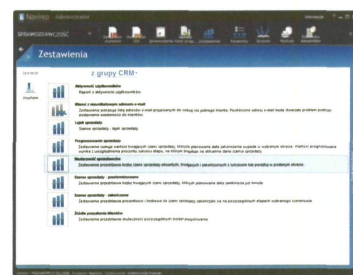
SPRAWOZDAWCZOŚĆ

Zestawienia

z grupy CRM

Aktywność użytkowników
Raport o aktywności użytkowników

Wizyt z niezaliczonymi adresem e-mail
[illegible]

Lejek sprzedaży
Szanse sprzedaży - lejek sprzedaży

Prognozowanie sprzedaży
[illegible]

Skuteczność sprzedaży
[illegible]

Szanse sprzedaży - przeterminowane
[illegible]

Szanse sprzedaży - zakończone
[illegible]

Źródła pozyskania klientów
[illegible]